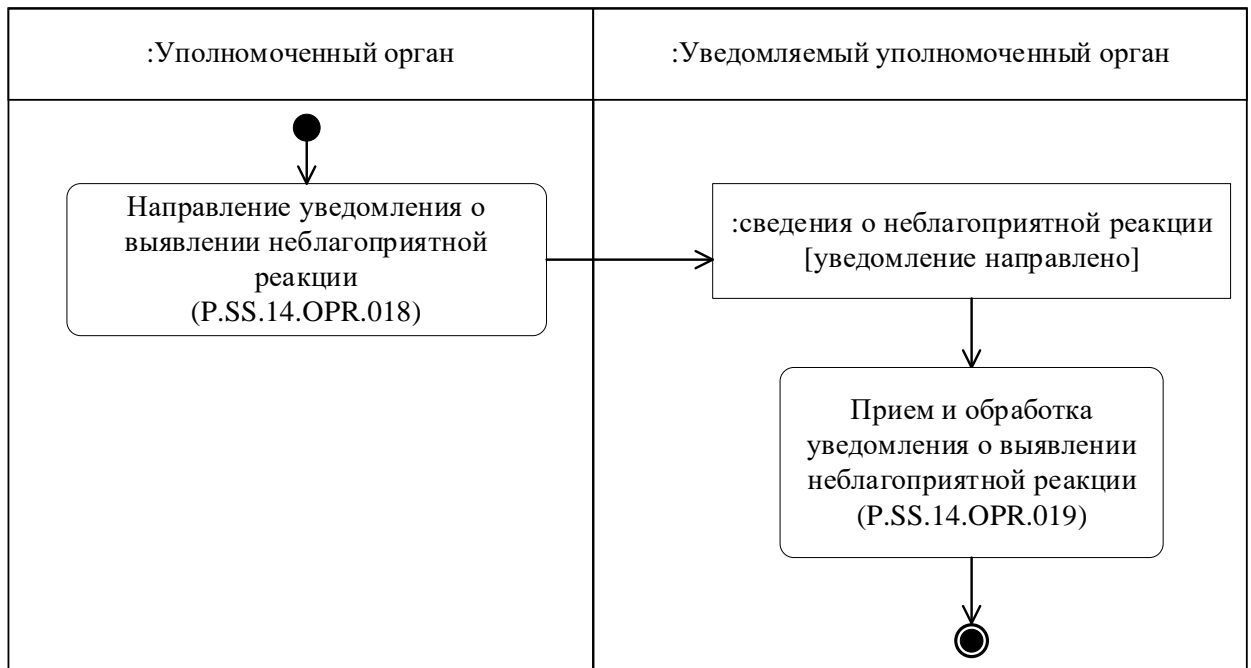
:Уполномоченный орган

:Уведомляемый уполномоченный орган

Направление уведомления о выявлении неблагоприятной реакции (P.SS.14.OPR.018)

:сведения о неблагоприятной реакции [уведомление направлено]

Прием и обработка уведомления о выявлении неблагоприятной реакции (P.SS.14.OPR.019)